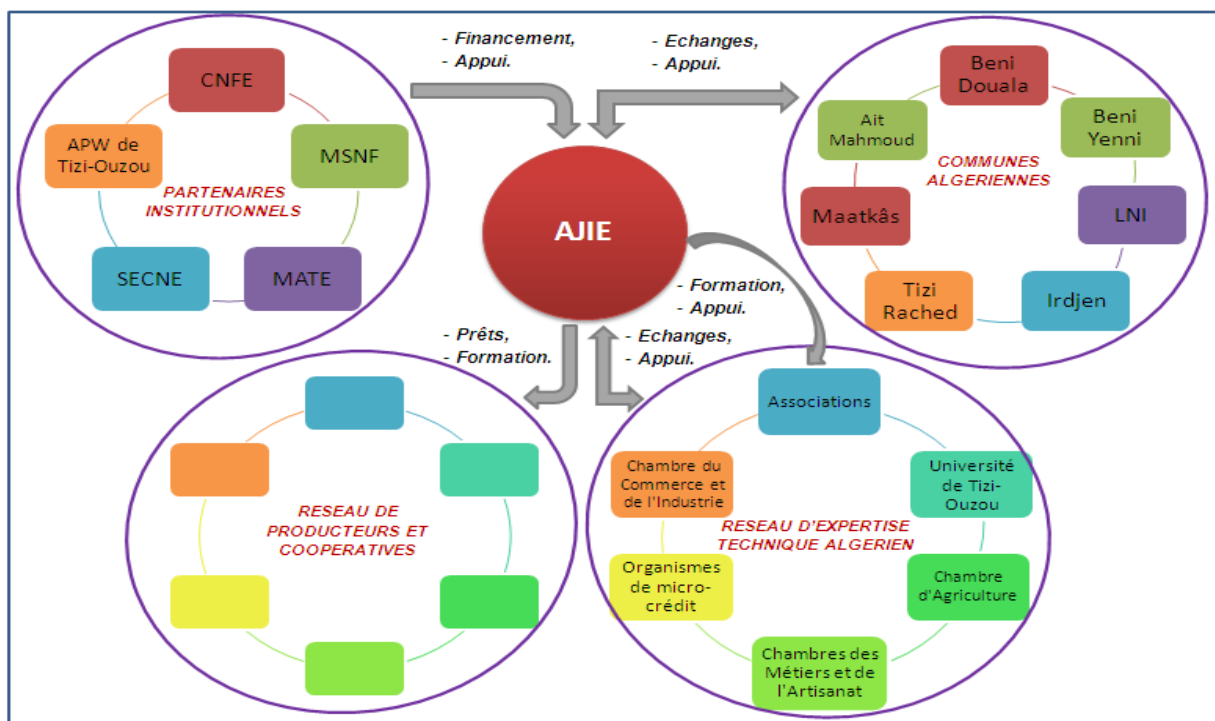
- Financement,
- Appui.

- Echanges,
- Appui.

CNFE

MSNF

APW de Tizi-Ouzou

PARTENAIRES INSTITUTIONNELS

SECNE

MATE

AJIE

Beni Douala

Ait Mahmoud

Beni Yenni

COMMUNES ALGERIENNES

Maatkâs

LNI

Tizi Rached

Irdjen

- Formation,
- Appui.

- Prêts,
- Formation.

- Echanges,
- Appui.

RESEAU DE PRODUCTEURS ET COOPERATIVES

Associations

Chambre du Commerce et de l'Industrie

Université de Tizi-Ouzou

RESEAU D'EXPERTISE TECHNIQUE ALGERIEN

Organismes de micro-crédit

Chambre d'Agriculture

Chambres des Métiers et de l'Artisanat